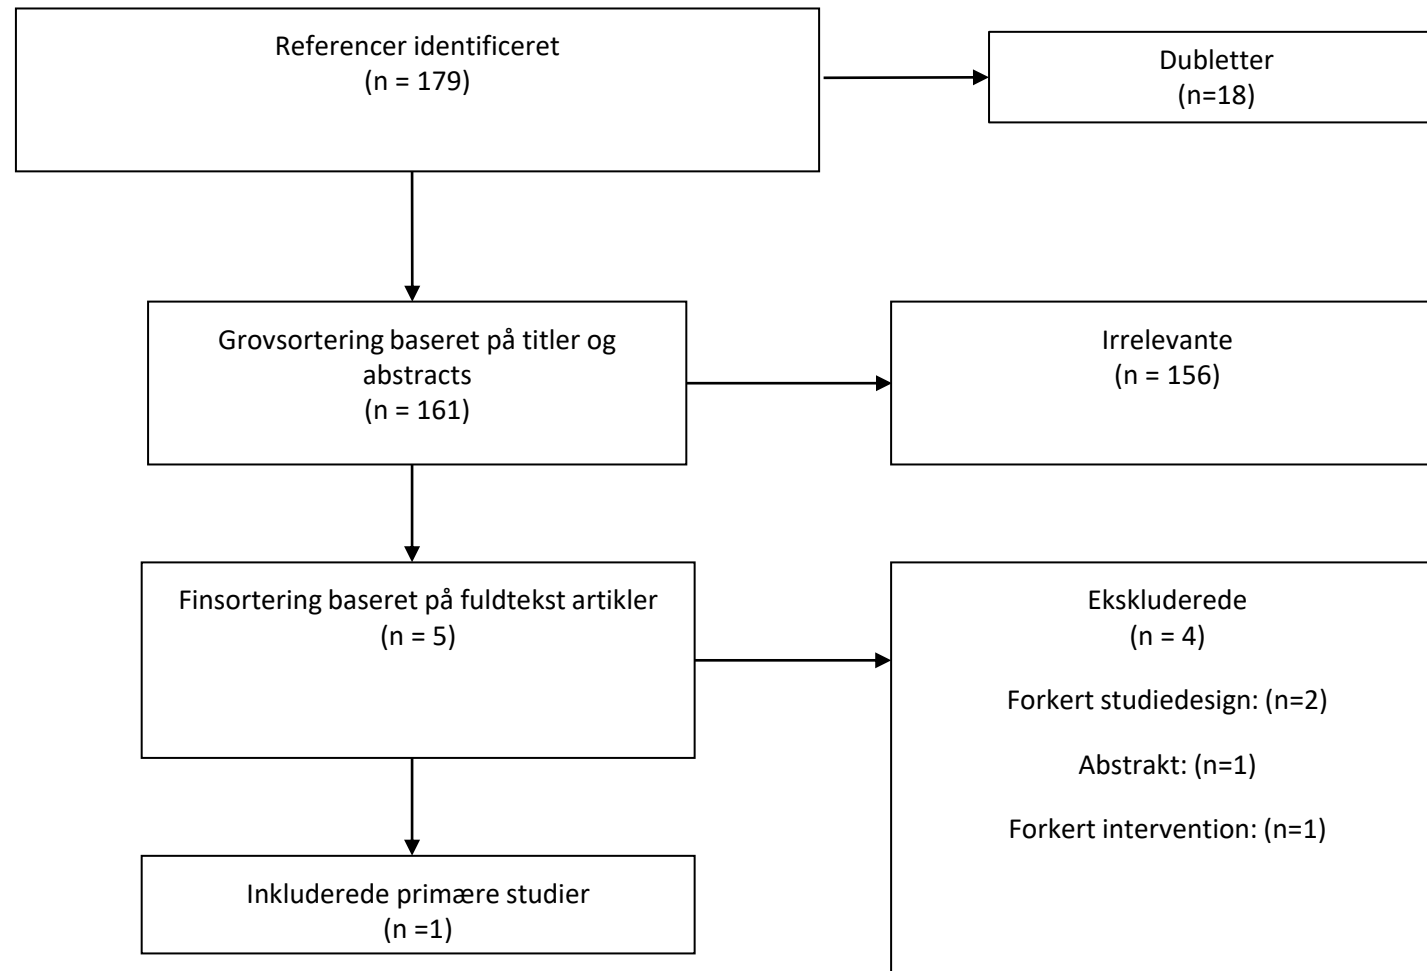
Referencer identificeret
(n = 179)

Dubletter
(n=18)

Grovsortering baseret på titler og abstracts
(n = 161)

Irrelevante
(n = 156)

Finsortering baseret på fuldtekst artikler
(n = 5)

Ekskluderede
(n = 4)

Forkert studiedesign: (n=2)

Abstrakt: (n=1)

Forkert intervention: (n=1)

Inkluderede primære studier
(n =1)